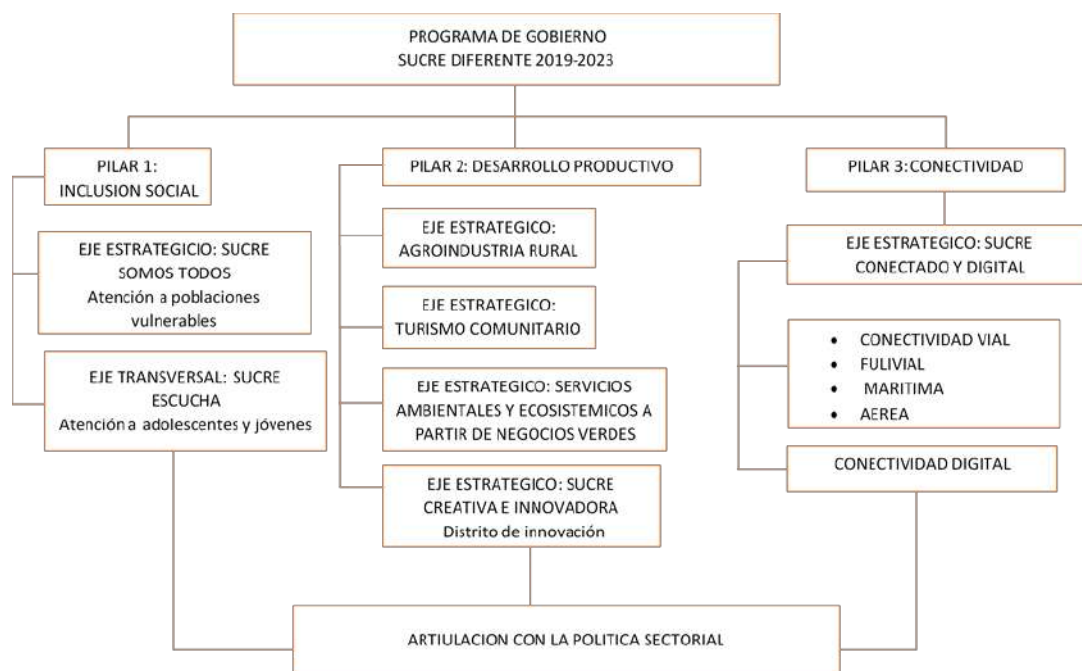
PROGRAMA DE GOBIERNO
SUCRE DIFERENTE 2019-2023

PILAR 1:
INCLUSION SOCIAL

EJE ESTRATEGICIO: SUCRE SOMOS TODOS
Atención a poblaciones vulnerables

EJE TRANSVERSAL: SUCRE ESCUCHA
Atención a adolescentes y jóvenes

PILAR 2: DESARROLLO PRODUCTIVO

EJE ESTRATEGICO: AGROINDUSTRIA RURAL

EJE ESTRATEGICO: TURISMO COMUNITARIO

EJE ESTRATEGICO: SERVICIOS AMBIENTALES Y ECOSISTEMICOS A PARTIR DE NEGOCIOS VERDES

EJE ESTRATEGICO: SUCRE CREATIVA E INNOVADORA
Distrito de innovación

PILAR 3: CONECTIVIDAD

EJE ESTRATEGICO: SUCRE CONECTADO Y DIGITAL

• CONECTIVIDAD VIAL
• FULIVIAL
• MARITIMA
• AEREA

CONECTIVIDAD DIGITAL

ARTIULACION CON LA POLITICA SECTORIAL